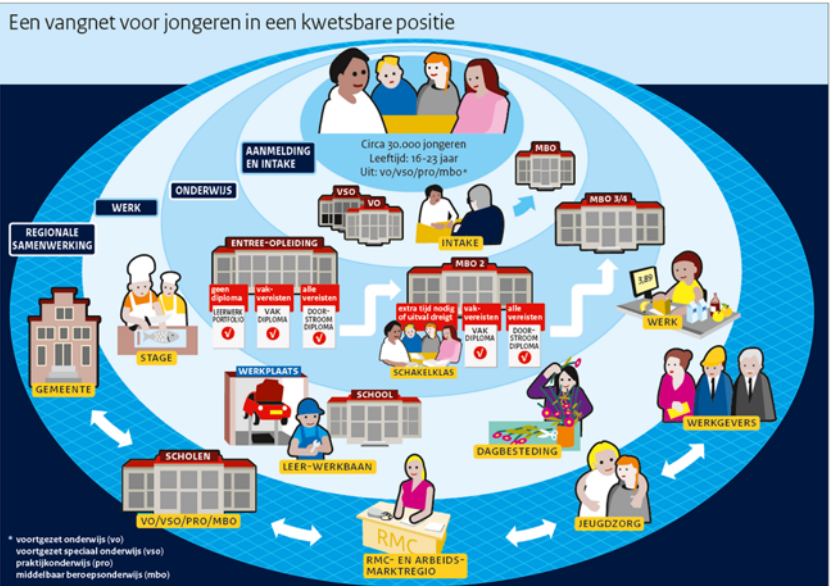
Een vangnet voor jongeren in een kwetsbare positie

AANMELDING EN INTAKE

Circa 30.000 jongeren
Leeftijd: 16-23 jaar
Uit: vo/vso/pro/mbo*

ONDERWIJS

WERK

REGIONALE SAMENWERKING

MBO

VSO

VO

INTAKE

MBO 3/4

ENTREE-OPLEIDING

geen diploma
LEERWERK PORTFOLIO

vakvereisten
VAK DIPLOMA

alle vereisten
DOORSTROOM DIPLOMA

MBO 2

extra tijd nodig of uitval dreigt

vakvereisten
VAK DIPLOMA

alle vereisten
DOORSTROOM DIPLOMA

SCHAKELKLAS

3,89

WERK

STAGE

GEMEENTE

WERKPLAATS

SCHOOL

LEER-WERKBAAN

DAGBESTEDING

WERKGEVERS

SCHOLEN

VO/VSO/PRO/MBO

RMC

RMC- EN ARBEIDSMARKTREGIO

JEUGDZORG

* voortgezet onderwijs (vo)
voortgezet speciaal onderwijs (vso)
praktijkonderwijs (pro)
middelbaar beroepsonderwijs (mbo)